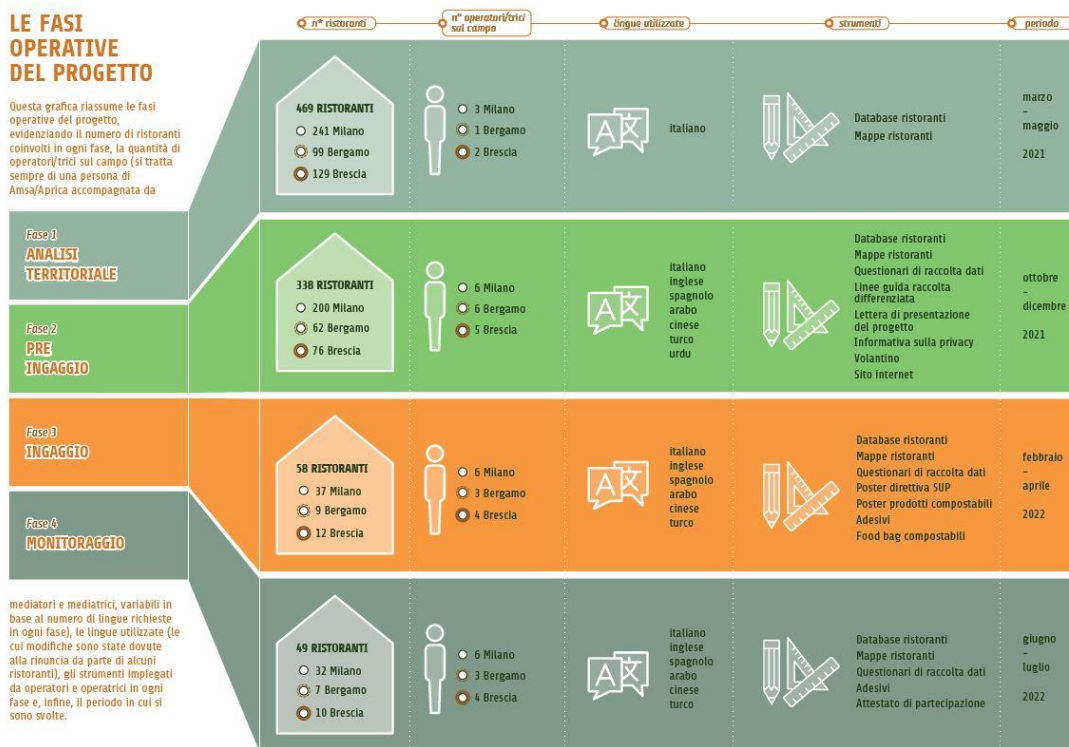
LE FASI OPERATIVE DEL PROGETTO

Questa grafica riassume le fasi operative del progetto, evidenziando il numero di ristoranti coinvolti in ogni fase, la quantità di operatori/trici sul campo (si tratta sempre di una persona di Amsa/Aprica accompagnata da

Fase 1
ANALISI TERRITORIALE

Fase 2
PRE INGAGGIO

Fase 3
INGAGGIO

Fase 4
MONITORAGGIO

mediatori e mediatrici, variabili in base al numero di lingue richieste in ogni fase), le lingue utilizzate (le cui modifiche sono state dovute alla rinuncia da parte di alcuni ristoranti), gli strumenti impiegati da operatori e operatrici in ogni fase e, infine, il periodo in cui si sono svolte.

| n° ristoranti | n° operatori/trici sul campo | lingue utilizzate | strumenti | periodo |
|---|---|---|---|---|
| 469 RISTORANTI 241 Milano 99 Bergamo 129 Brescia | 3 Milano 1 Bergamo 2 Brescia | italiano | Database ristoranti Mappe ristoranti | marzo – maggio 2021 |
| 338 RISTORANTI 200 Milano 62 Bergamo 76 Brescia | 6 Milano 6 Bergamo 5 Brescia | italiano inglese spagnolo arabo cinese turco urdu | Database ristoranti Mappe ristoranti Questionari di raccolta dati Linee guida raccolta differenziata Lettera di presentazione del progetto Informativa sulla privacy Volantino Sito internet | ottobre – dicembre 2021 |
| 58 RISTORANTI 37 Milano 9 Bergamo 12 Brescia | 6 Milano 3 Bergamo 4 Brescia | italiano inglese spagnolo arabo cinese turco | Database ristoranti Mappe ristoranti Questionari di raccolta dati Poster direttiva SUP Poster prodotti compostabili Adesivi Food bag compostabili | febbraio – aprile 2022 |
| 49 RISTORANTI 32 Milano 7 Bergamo 10 Brescia | 6 Milano 3 Bergamo 4 Brescia | italiano inglese spagnolo arabo cinese turco | Database ristoranti Mappe ristoranti Questionari di raccolta dati Adesivi Attestato di partecipazione | giugno – luglio 2022 |